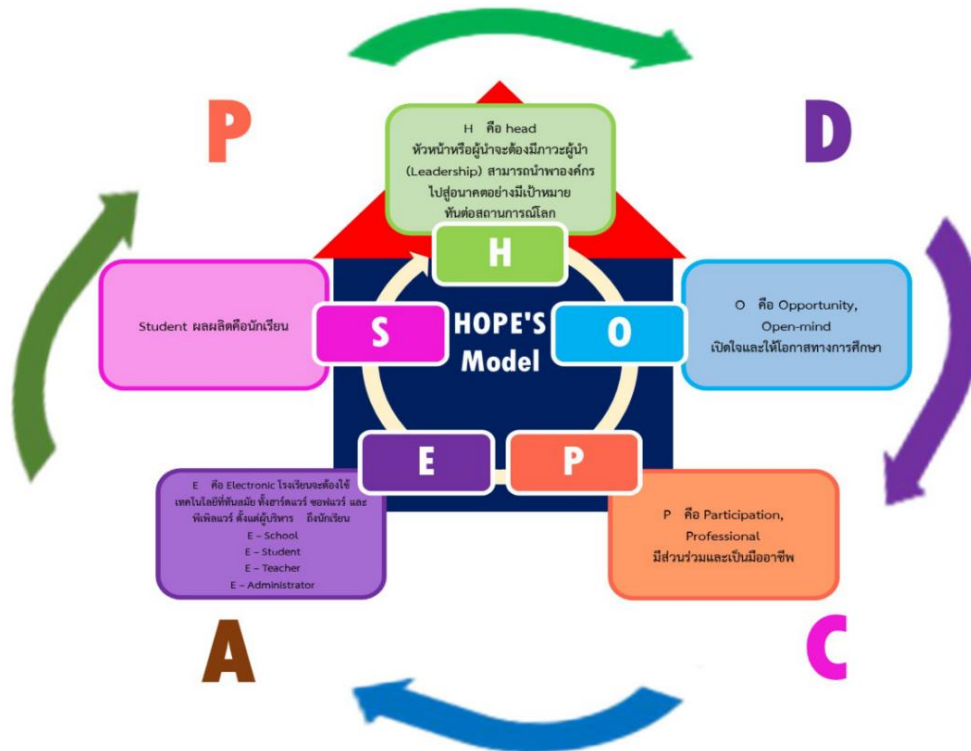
P

H คือ head
หัวหน้าหรือผู้นำจะต้องมีภาวะผู้นำ (Leadership) สามารถนำพาองค์กรไปสู่อนาคตอย่างมีเป้าหมาย ทันต่อสถานการณ์โลก

D

Student ผลผลิตคือนักเรียน

H

S

HOPE'S Model

O

O คือ Opportunity, Open-mind
เปิดใจและให้โอกาสทางการศึกษา

E

P

E คือ Electronic โรงเรียนจะต้องใช้เทคโนโลยีที่ทันสมัย ทั้งฮาร์ดแวร์ ซอฟแวร์ และพีเพิลแวร์ ตั้งแต่ผู้บริหาร ถึงนักเรียน
E – School
E – Student
E – Teacher
E – Administrator

P คือ Participation, Professional
มีส่วนร่วมและเป็นมืออาชีพ

A

C